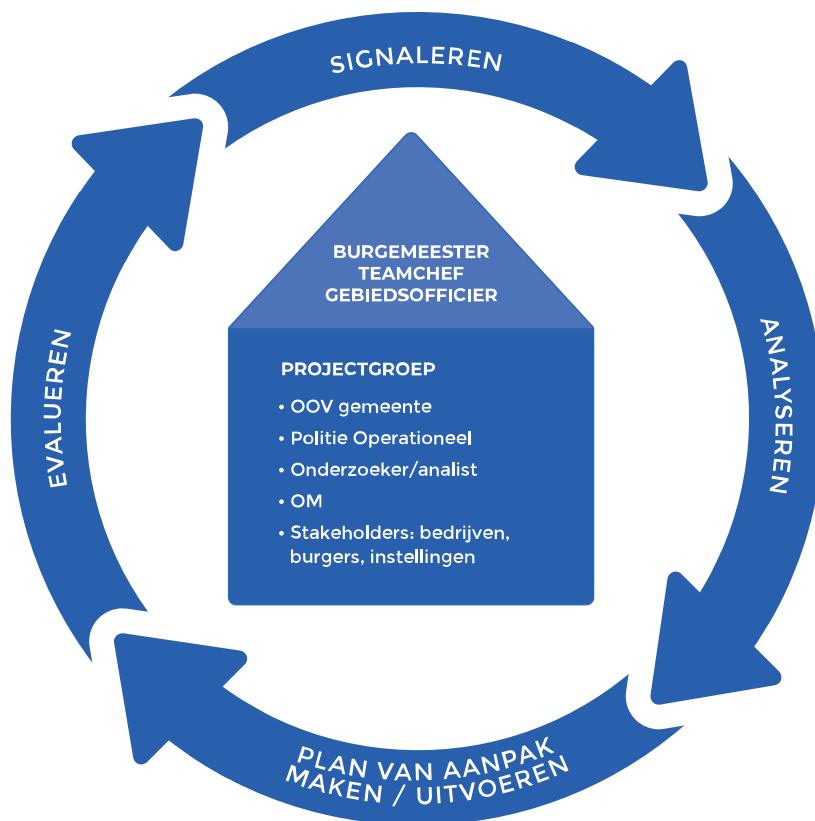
SIGNALEREN

BURGEMEESTER
TEAMCHEF
GEBIEDSOFFICIER

PROJECTGROEP

• OOV gemeente
• Politie Operationeel
• Onderzoeker/analist
• OM
• Stakeholders: bedrijven, burgers, instellingen

ANALYSEREN

PLAN VAN AANPAK
MAKEN / UITVOEREN

EVALUEREN